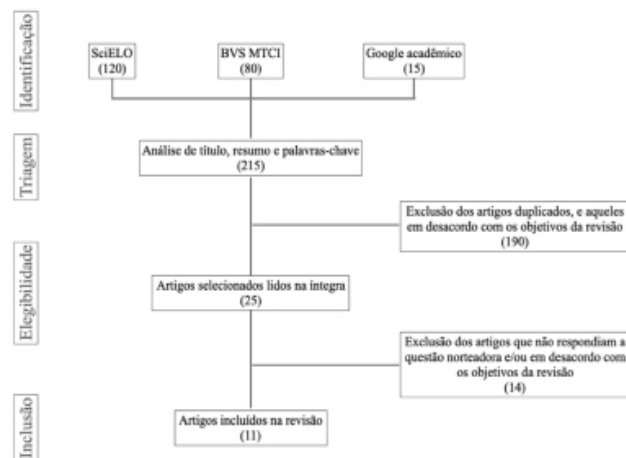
Identificação

SciELO
(120)

BVS MTCI
(80)

Google acadêmico
(15)

Triagem

Análise de título, resumo e palavras-chave
(215)

Exclusão dos artigos duplicados, e aqueles em desacordo com os objetivos da revisão
(190)

Elegibilidade

Artigos selecionados lidos na íntegra
(25)

Exclusão dos artigos que não respondiam a questão norteadora e/ou em desacordo com os objetivos da revisão
(14)

Inclusão

Artigos incluídos na revisão
(11)